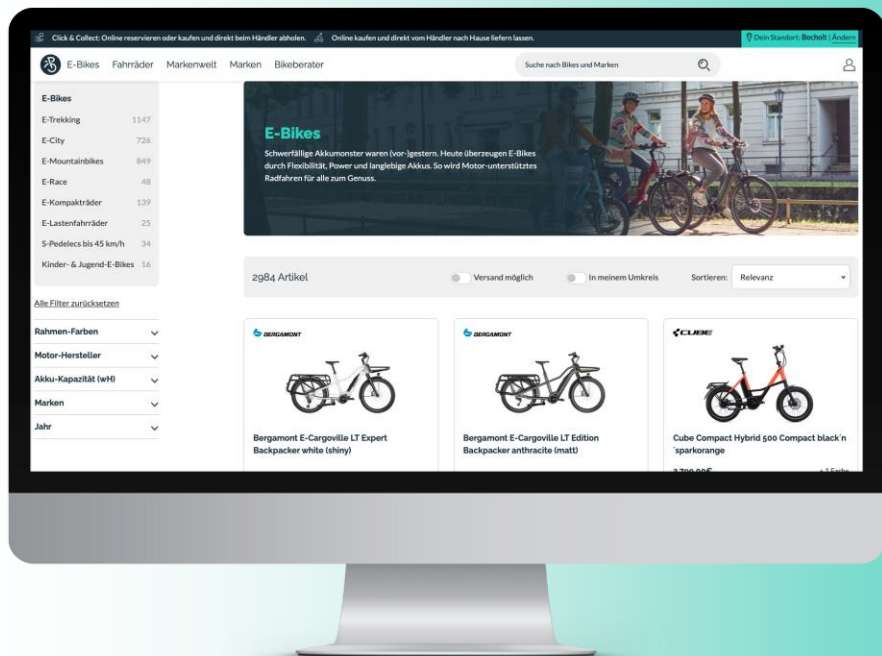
Click & Collect: Online reservieren oder kaufen und direkt beim Händler abholen. Online kaufen und direkt vom Händler nach Hause liefern lassen.

Dein Standort: Bocholt | Ändern

E-Bikes Fahrräder Markenwelt Marken Bikeberater

Suche nach Bikes und Marken

E-Bikes
E-Trekking 1147
E-City 726
E-Mountainbikes 849
E-Race 48
E-Kompakträder 139
E-Lastenfahrräder 25
S-Pedelecs bis 45 km/h 34
Kinder- & Jugend-E-Bikes 16

Alle Filter zurücksetzen

Rahmen-Farben
Motor-Hersteller
Akku-Kapazität (wH)
Marken
Jahr

E-Bikes

Schwerfällige Akkumonster waren (vor-)gestern. Heute überzeugen E-Bikes durch Flexibilität, Power und langlebige Akkus. So wird Motor-unterstütztes Radfahren für alle zum Genuss.

2984 Artikel

Versand möglich

In meinem Umkreis

Sortieren: Relevanz

BERGAMONT

Bergamont E-Cargoville LT Expert Backpacker white (shiny)

BERGAMONT

Bergamont E-Cargoville LT Edition Backpacker anthracite (matt)

CUBE

Cube Compact Hybrid 500 Compact black'n 'sparkorange

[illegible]